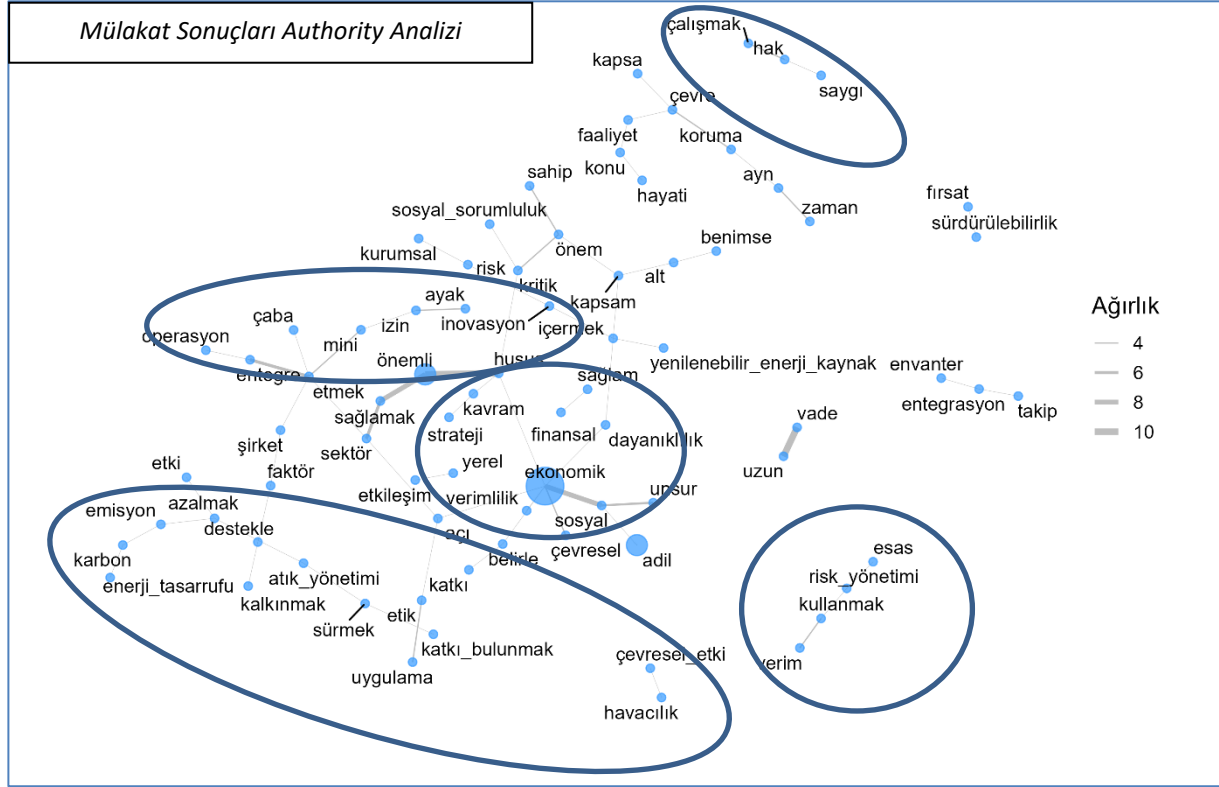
Mülakat Sonuçları Authority Analizi

çalışmak
hak
saygı
kapsa
çevre
faaliyet
koruma
konu
hayati
ayn
zaman
sahip
sosyal_sorumluluk
önem
kurumsal
risk
kritik
benimse
alt
kapsam
fırsat
sürdürülebilirlik
ayak
çaba
izin
inovasyon
içermek
operasyon
mini
önemli
husus
entegre
etmek
sağlamak
yenilenebilir_enerji_kaynak
sağlam
kavram
strateji
finansal
dayanıklılık
şirket
sektör
yerel
ekonomik
unsur
etki
faktör
etkileşim
verimlilik
sosyal
emisyon
azalmak
destekle
açı
çevresel
adil
karbon
belirle
enerji_tasarrufu
atık_yönetimi
kalkınmak
katkı
sürmek
etik
katkı_bulunmak
uygulama
çevresel_etki
havacılık
Ağırlık
4
6
8
10
envanter
entegrasyon
takip
vade
uzun
esas
risk_yönetimi
kullanmak
verim